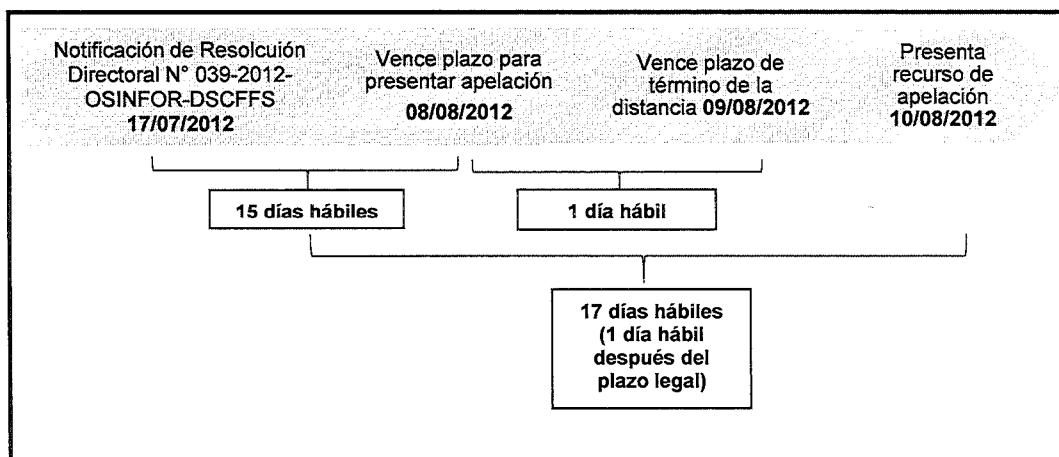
Notificación de Resolcuión Directoral N° 039-2012-OSINFOR-DSCFFS
17/07/2012

Vence plazo para presentar apelación
08/08/2012

Vence plazo de término de la distancia 09/08/2012

Presenta recurso de apelación
10/08/2012

15 días hábiles

1 día hábil

17 días hábiles (1 día hábil después del plazo legal)